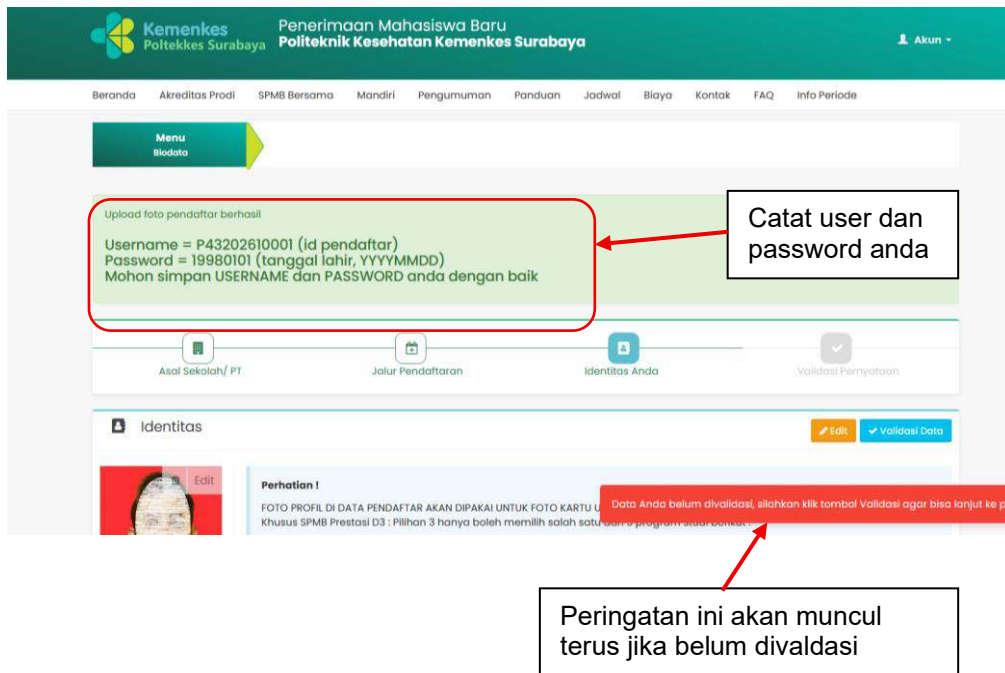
Kemenkes
Poltekkes Surabaya

Penerimaan Mahasiswa Baru
Politeknik Kesehatan Kemenkes Surabaya

Akun

Beranda Akreditas Prodi SPMB Bersama Mandiri Pengumuman Panduan Jadwal Biaya Kontak FAQ Info Periode

Menu
Biodata

Upload foto pendaftar berhasil

Username = P43202610001 (id pendaftar)
Password = 19980101 (tanggal lahir, YYYYMMDD)
Mohon simpan USERNAME dan PASSWORD anda dengan baik

Catat user dan password anda

Asal Sekolah/ PT

Jalur Pendaftaran

Identitas Anda

Validasi Pernyataan

Identitas

Edit

Validasi Data

Edit

Perhatian !

FOTO PROFIL DI DATA PENDAFTAR AKAN DIPAKAI UNTUK FOTO KARTU U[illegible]
Khusus SPMB Prestasi D3 : Pilihan 3 hanya boleh memilih salah satu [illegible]

Data Anda belum divalidasi, silahkan klik tombol Validasi agar bisa lanjut ke p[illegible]

Peringatan ini akan muncul terus jika belum divaldasi